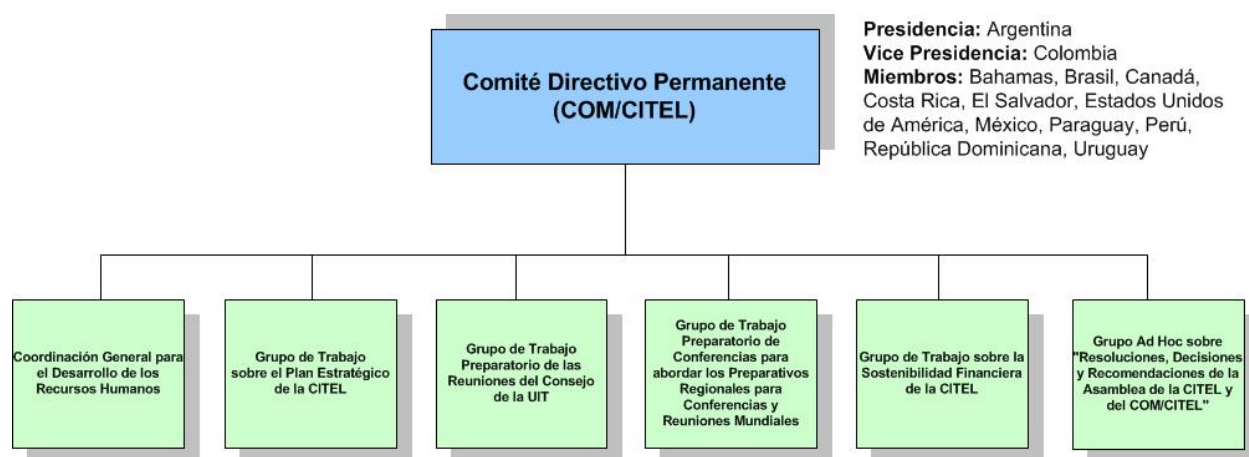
Comité Directivo Permanente (COM/CITEL)

Presidencia: Argentina
Vice Presidencia: Colombia
Miembros: Bahamas, Brasil, Canadá, Costa Rica, El Salvador, Estados Unidos de América, México, Paraguay, Perú, República Dominicana, Uruguay

Coordinación General para el Desarrollo de los Recursos Humanos

Grupo de Trabajo sobre el Plan Estratégico de la CITEL

Grupo de Trabajo Preparatorio de las Reuniones del Consejo de la UIT

Grupo de Trabajo Preparatorio de Conferencias para abordar los Preparativos Regionales para Conferencias y Reuniones Mundiales

Grupo de Trabajo sobre la Sostenibilidad Financiera de la CITEL

Grupo Ad Hoc sobre "Resoluciones, Decisiones y Recomendaciones de la Asamblea de la CITEL y del COM/CITEL"